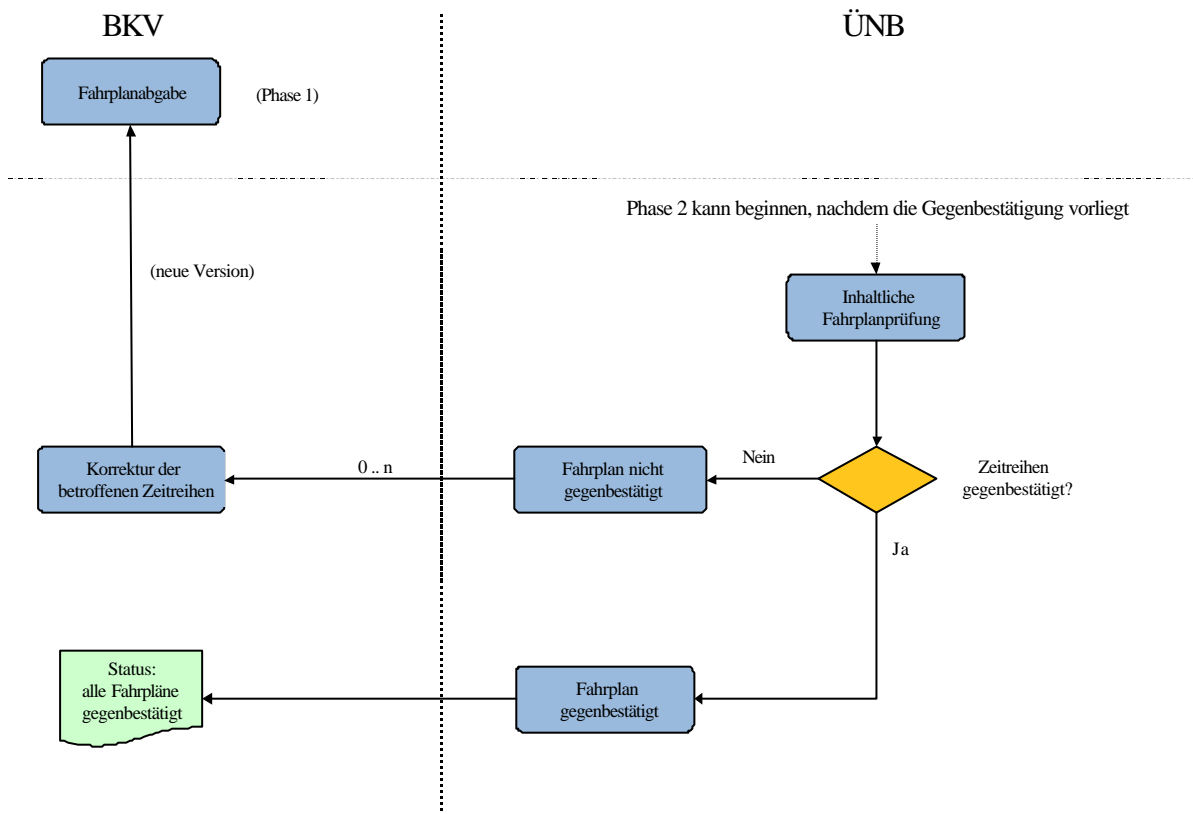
BKV

ÜNB

Fahrplanabgabe

(Phase 1)

Phase 2 kann beginnen, nachdem die Gegenbestätigung vorliegt

(neue Version)

Inhaltliche Fahrplanprüfung

Korrektur der betroffenen Zeitreihen

0 .. n

Fahrplan nicht gegenbestätigt

Nein

Zeitreihen gegenbestätigt?

Ja

Status: alle Fahrpläne gegenbestätigt

Fahrplan gegenbestätigt